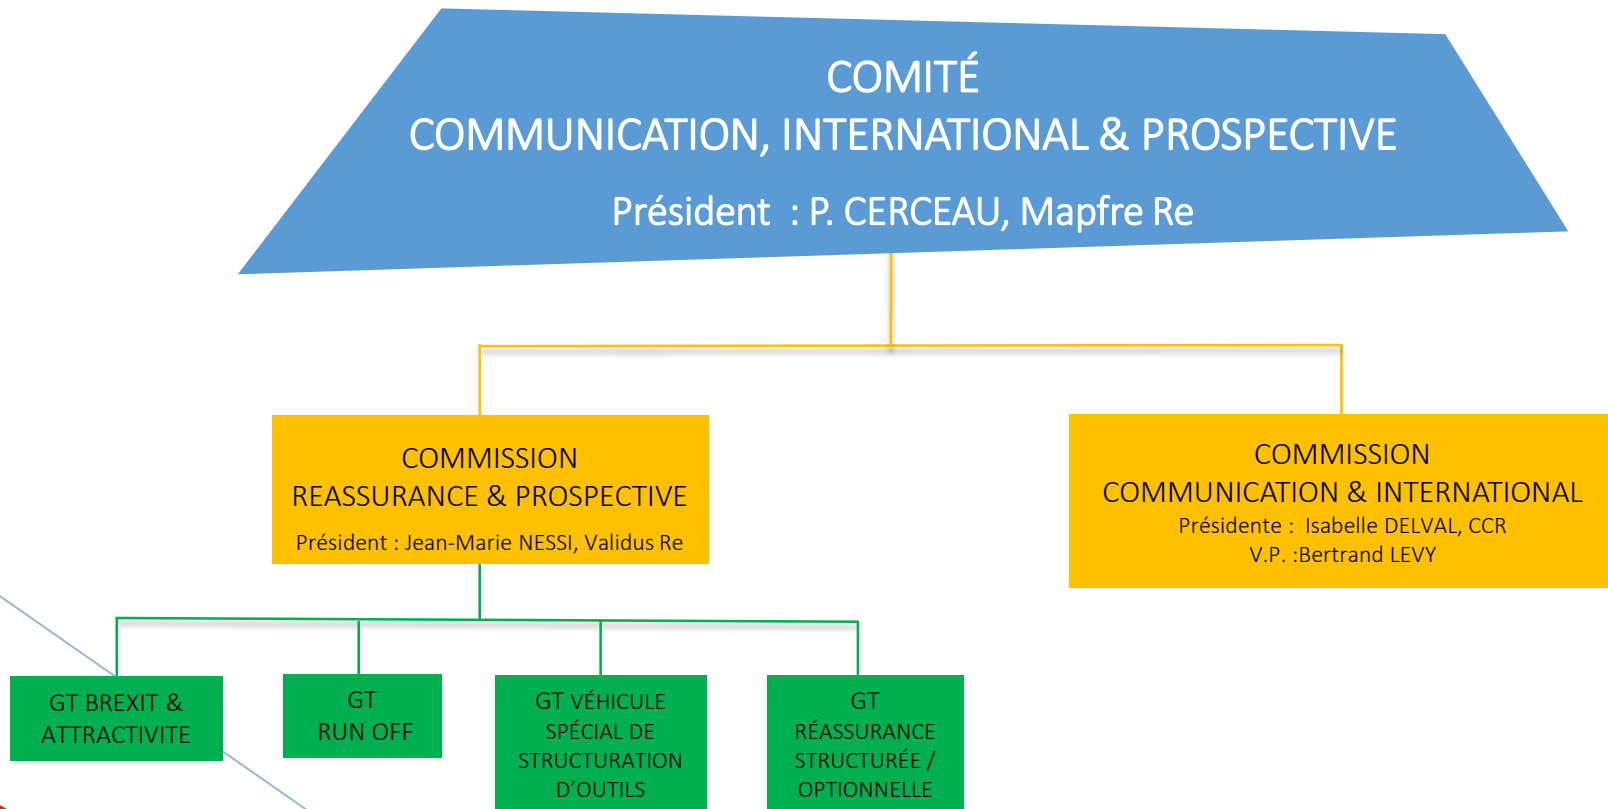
COMITÉ
COMMUNICATION, INTERNATIONAL & PROSPECTIVE
Président : P. CERCEAU, Mapfre Re

COMMISSION
REASSURANCE & PROSPECTIVE
Président : Jean-Marie NESSI, Validus Re

COMMISSION
COMMUNICATION & INTERNATIONAL
Présidente : Isabelle DELVAL, CCR
V.P. :Bertrand LEVY

GT BREXIT & ATTRACTIVITE

GT RUN OFF

GT VÉHICULE SPÉCIAL DE STRUCTURATION D'OUTILS

GT RÉASSURANCE STRUCTURÉE / OPTIONNELLE